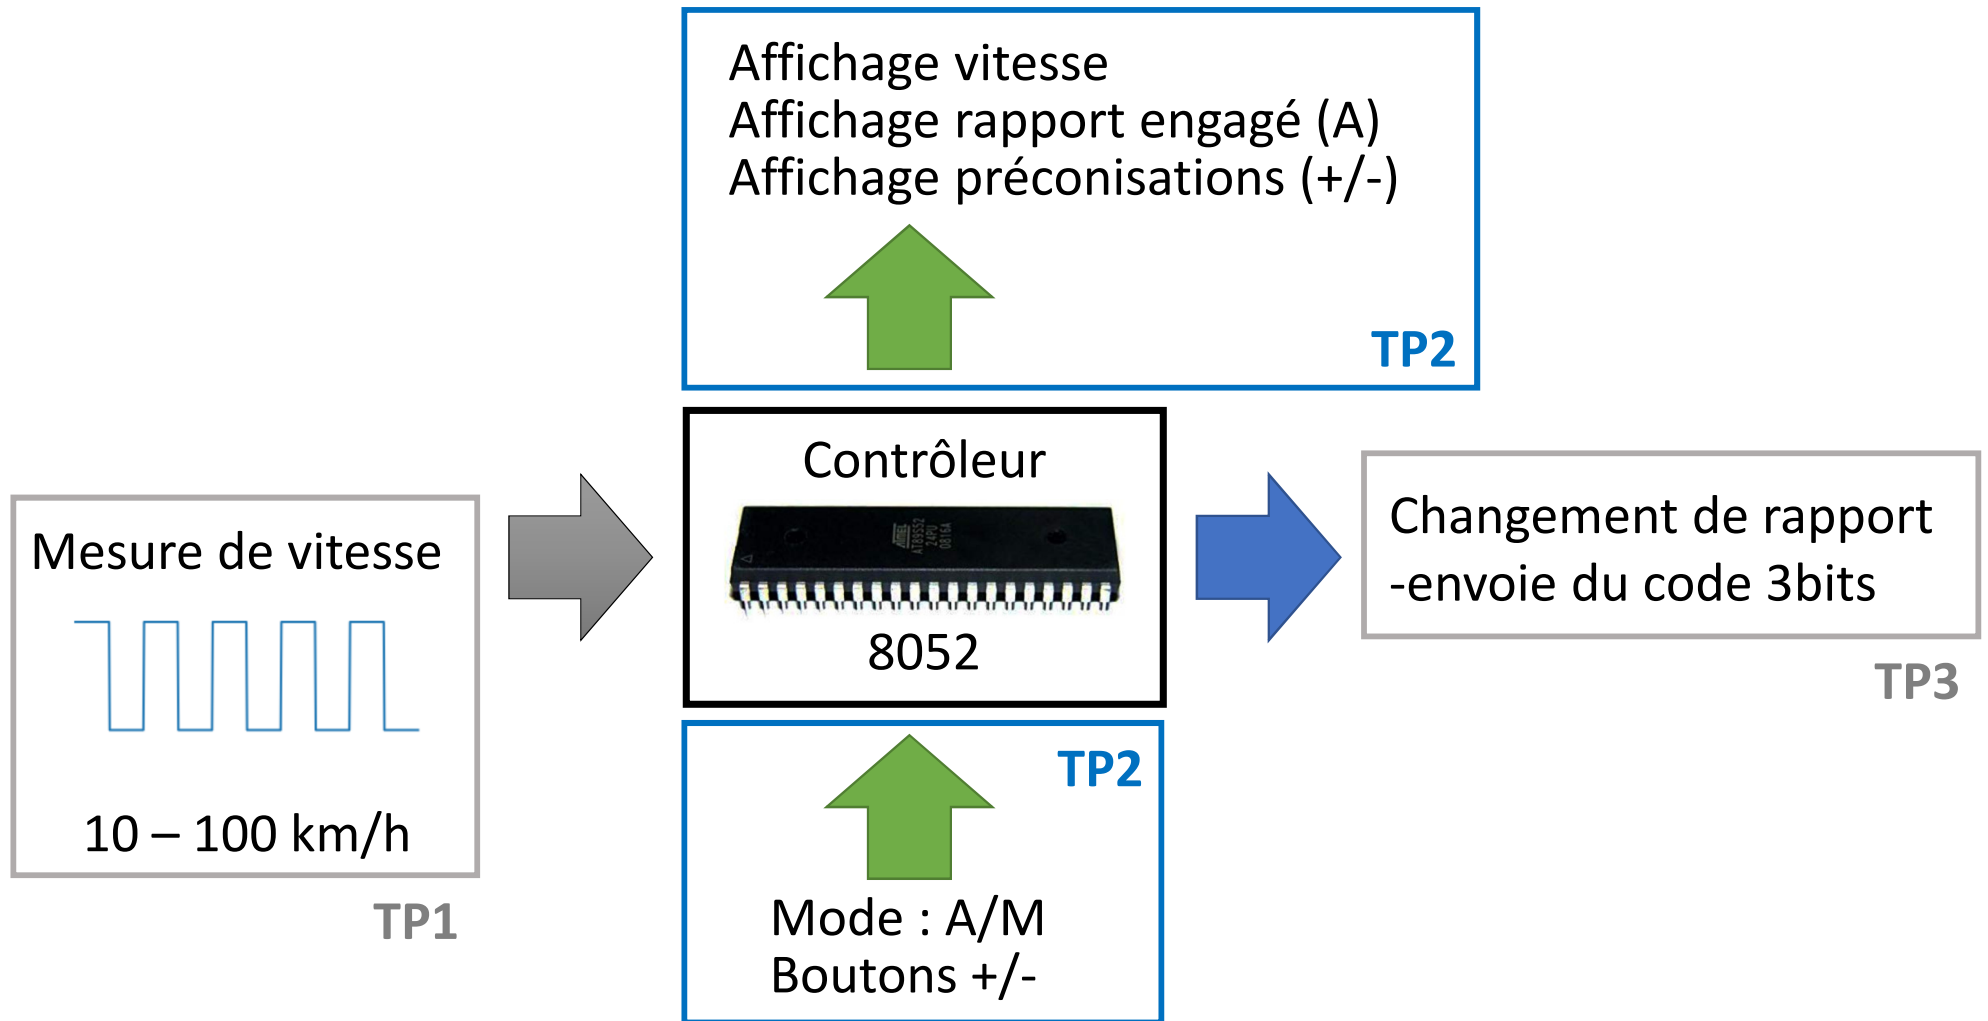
Affichage vitesse
Affichage rapport engagé (A)
Affichage préconisations (+/-)

TP2

Mesure de vitesse

10 – 100 km/h

TP1

Contrôleur

AT89S52
24PU
0816A

8052

TP2

Mode : A/M
Boutons +/-

Changement de rapport
-envoie du code 3bits

TP3